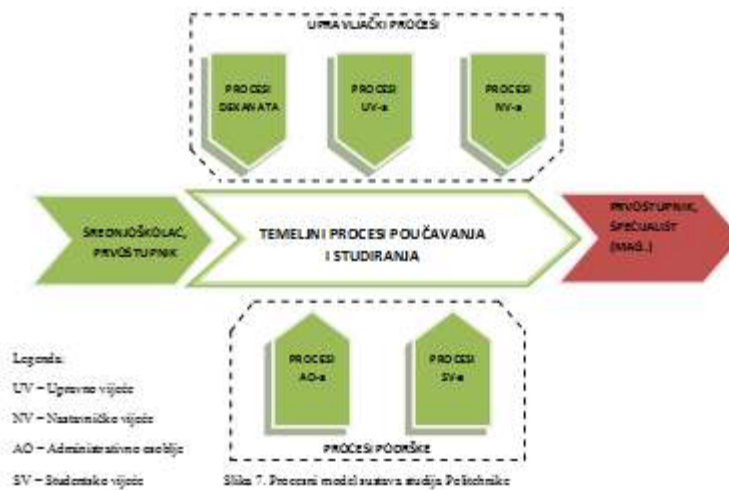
UPRAVLJAČKI PROCESI

PROCESI DEKANATA

PROCESI UV-a

PROCESI NV-a

SREDNJOŠKOLAC, PRVOSTUPNIK

TEMELJNI PROCESI POUČAVANJA I STUDIRANJA

PRVOSTUPNIK, SPECIJALIST (MAG.)

PROCESI AO-a

PROCESI SV-a

PROCESI PODRŠKE

Legenda:

UV – Upravno vijeće

NV – Nastavničko vijeće

AO – Administrativno osoblje

SV – Studentsko vijeće

Slika 7. Procesni model sustava studija Politehnike